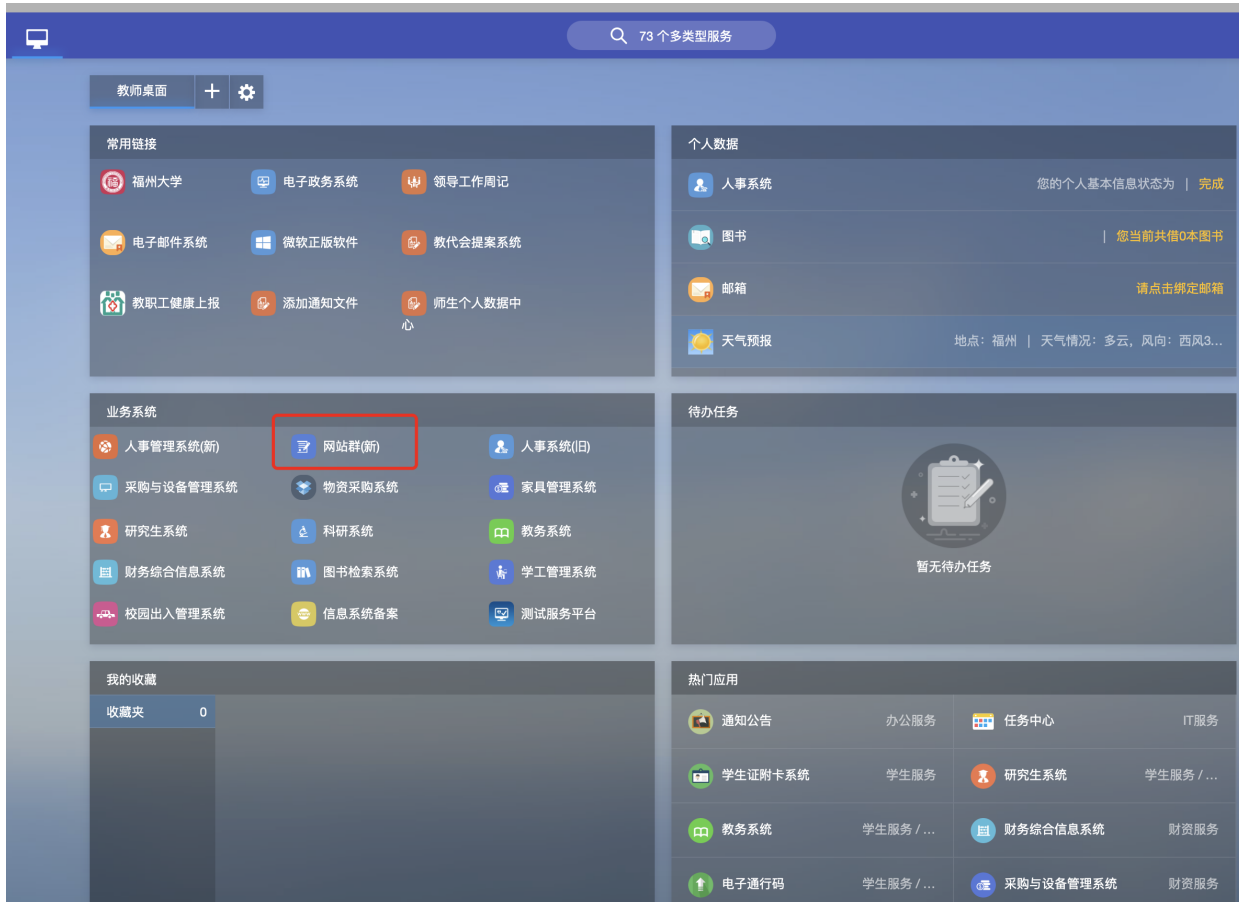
73 个多类型服务

教师桌面 + 

常用链接

福州大学
电子政务系统
领导工作周记
电子邮件系统
微软正版软件
教代会提案系统
教职工健康上报
添加通知文件
师生个人数据中心

个人数据

人事系统 您的个人基本信息状态为 | 完成
图书 | 您当前共借0本图书
邮箱 请点击绑定邮箱
天气预报 地点：福州 | 天气情况：多云，风向：西风3...

业务系统

人事管理系统(新)
网站群(新)
人事系统(旧)
采购与设备管理系统
物资采购系统
家具管理系统
研究生系统
科研系统
教务系统
财务综合信息系统
图书检索系统
学工管理系统
校园出入管理系统
信息系统备案
测试服务平台

待办任务

暂无待办任务

我的收藏

收藏夹 0

热门应用

| 通知公告 | 办公服务 | 任务中心 | IT服务 |
|---|---|---|---|
| 学生证附卡系统 | 学生服务 | 研究生系统 | 学生服务 / ... |
| 教务系统 | 学生服务 / ... | 财务综合信息系统 | 财资服务 |
| 电子通行码 | 学生服务 / ... | 采购与设备管理系统 | 财资服务 |